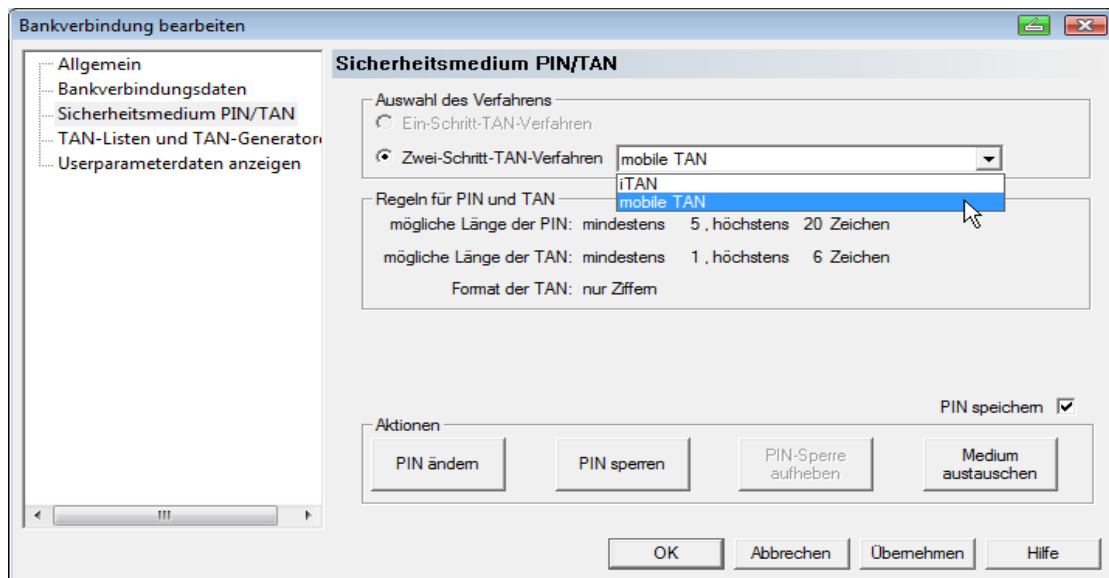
Bankverbindung bearbeiten

Allgemein
Bankverbindungsdaten
Sicherheitsmedium PIN/TAN
TAN-Listen und TAN-Generator
Userparameterdaten anzeigen

Sicherheitsmedium PIN/TAN

Auswahl des Verfahrens
Ein-Schritt-TAN-Verfahren
Zwei-Schritt-TAN-Verfahren mobile TAN
iTAN
mobile TAN

Regeln für PIN und TAN
mögliche Länge der PIN: mindestens 5 , höchstens 20 Zeichen
mögliche Länge der TAN: mindestens 1 , höchstens 6 Zeichen
Format der TAN: nur Ziffern

PIN speichern

Aktionen
PIN ändern
PIN sperren
PIN-Sperre aufheben
Medium austauschen

OK
Abbrechen
Übernehmen
Hilfe